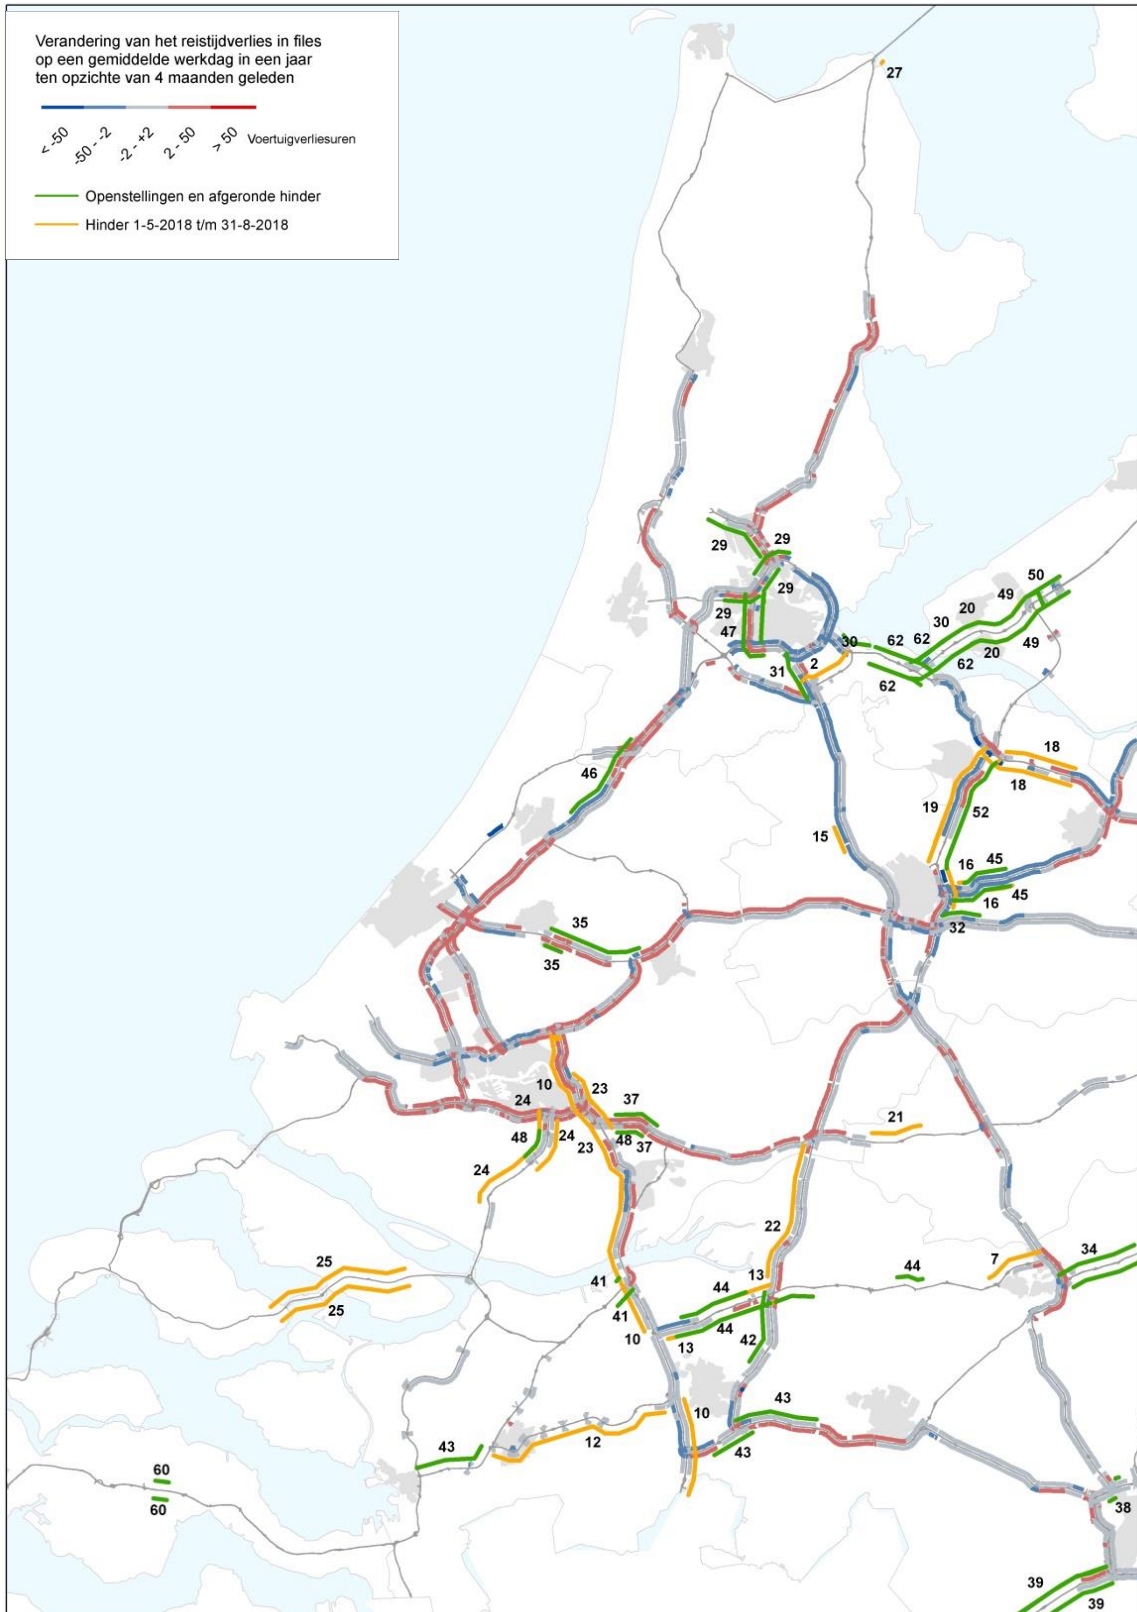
Verandering van het reistijdverlies in files op een gemiddelde werkdag in een jaar ten opzichte van 4 maanden geleden

< -50
-50 - -2
-2 - +2
2 - 50
> 50
Voertuigverliesuren

Openstellingen en afgeronde hinder
Hinder 1-5-2018 t/m 31-8-2018

27
29
29
29
29
47
30
62
62
20
30
49
50
20
49
62
62
31
2
18
18
19
52
46
15
16
45
45
16
32
35
35
10
23
37
24
24
48
48
37
23
21
24
22
25
25
44
7
34
41
13
44
41
44
10
42
13
43
10
12
43
43
60
60
38
39
39